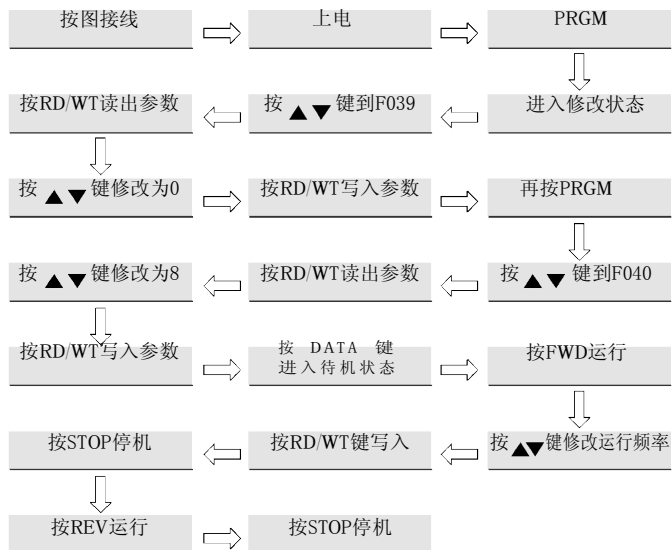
按图接线

上电

PRGM

进入修改状态

按 ▲▼ 键到F039

按RD/WT读出参数

按 ▲▼ 键修改为0

按RD/WT写入参数

再按PRGM

按 ▲▼ 键到F040

按RD/WT读出参数

按 ▲▼ 键修改为8

按RD/WT写入参数

按 DATA 键 进入待机状态

按FWD运行

按 ▲▼ 键修改运行频率

按RD/WT键写入

按STOP停机

按REV运行

按STOP停机